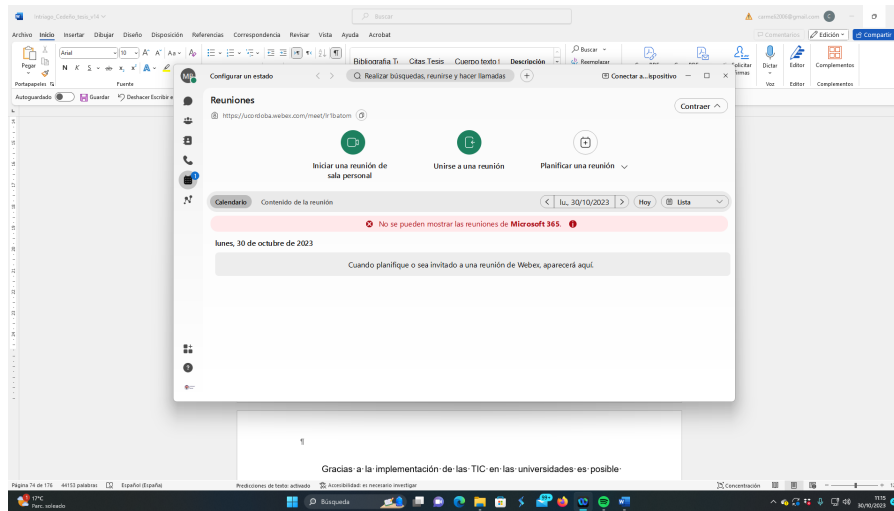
Intrago_Cedeño_tesis_v14

Buscar

carmelito2006@gmail.com

Archivo Inicio Insertar Dibujar Diseño Disposición Referencias Correspondencia Revisar Vista Ayuda Acrobat

Comentarios Edición Compartir

Pegar

Arial 10

N K S

Portapapeles Fuente

Bibliografía Ti Citas Tesis Cuerpo texto I Descripción

Buscar

Reemplazar

Solicitar firmas

Dictar

Editor

Complementos

Voz Editor Complementos

Autoguardado Guardar Deshacer Escribir e

Configurar un estado

Realizar búsquedas, reunirse y hacer llamadas

Conectar a...ispositivo

Reuniones

https://ucordoba.webex.com/meet/lr1batom

Contraer

Iniciar una reunión de sala personal

Unirse a una reunión

Planificar una reunión

Calendario Contenido de la reunión

lu., 30/10/2023 Hoy Lista

No se pueden mostrar las reuniones de Microsoft 365.

lunes, 30 de octubre de 2023

Cuando planifique o sea invitado a una reunión de Webex, aparecerá aquí.

¶

Gracias a la implementación de las TIC en las universidades es posible

Página 74 de 176 44153 palabras Español (España) Predicciones de texto: activado Accesibilidad: es necesario investigar Concentración

17°C Parc. soleado

Búsqueda

11:15 30/10/2023